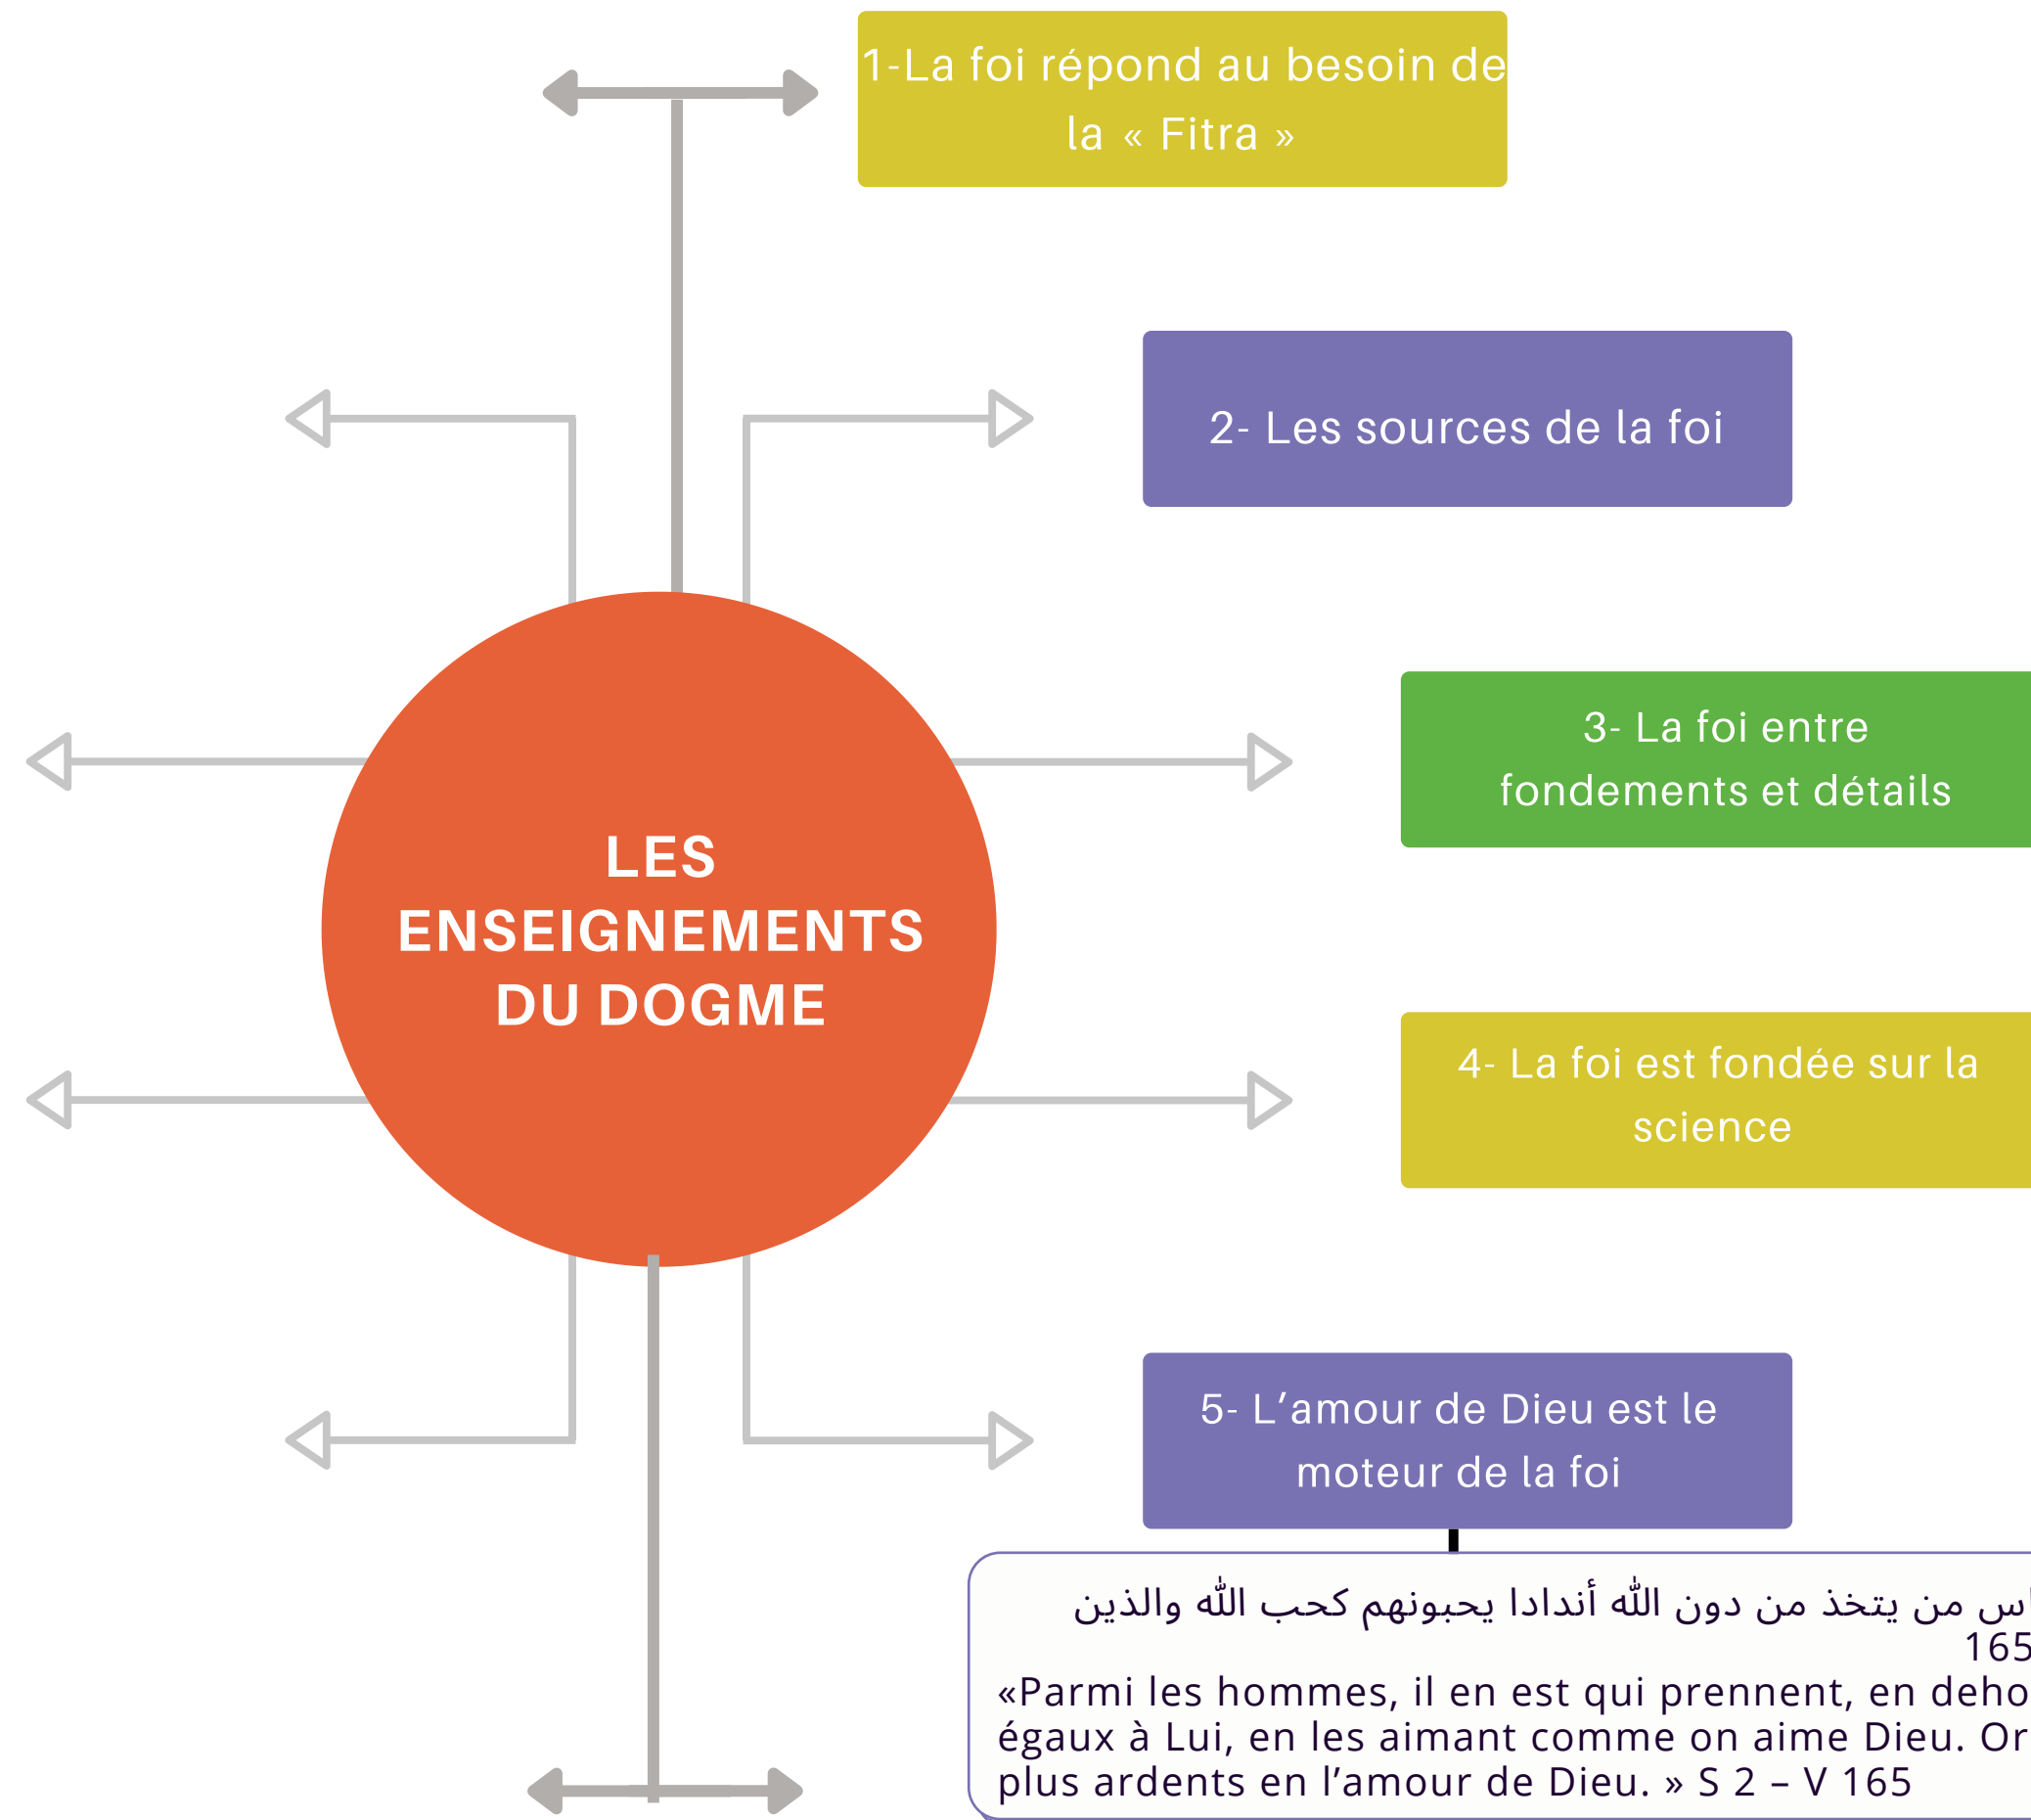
1-La foi répond au besoin de la « Fitra »

2- Les sources de la foi

3- La foi entre fondements et détails

4- La foi est fondée sur la science

LES ENSEIGNEMENTS DU DOGME

5- L’amour de Dieu est le moteur de la foi

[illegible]اس من يتخذ من دون الله أندادا يحبونهم كحب الله والذين
165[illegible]
«Parmi les hommes, il en est qui prennent, en deho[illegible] égaux à Lui, en les aimant comme on aime Dieu. Or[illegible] plus ardents en l’amour de Dieu. » S 2 – V 165